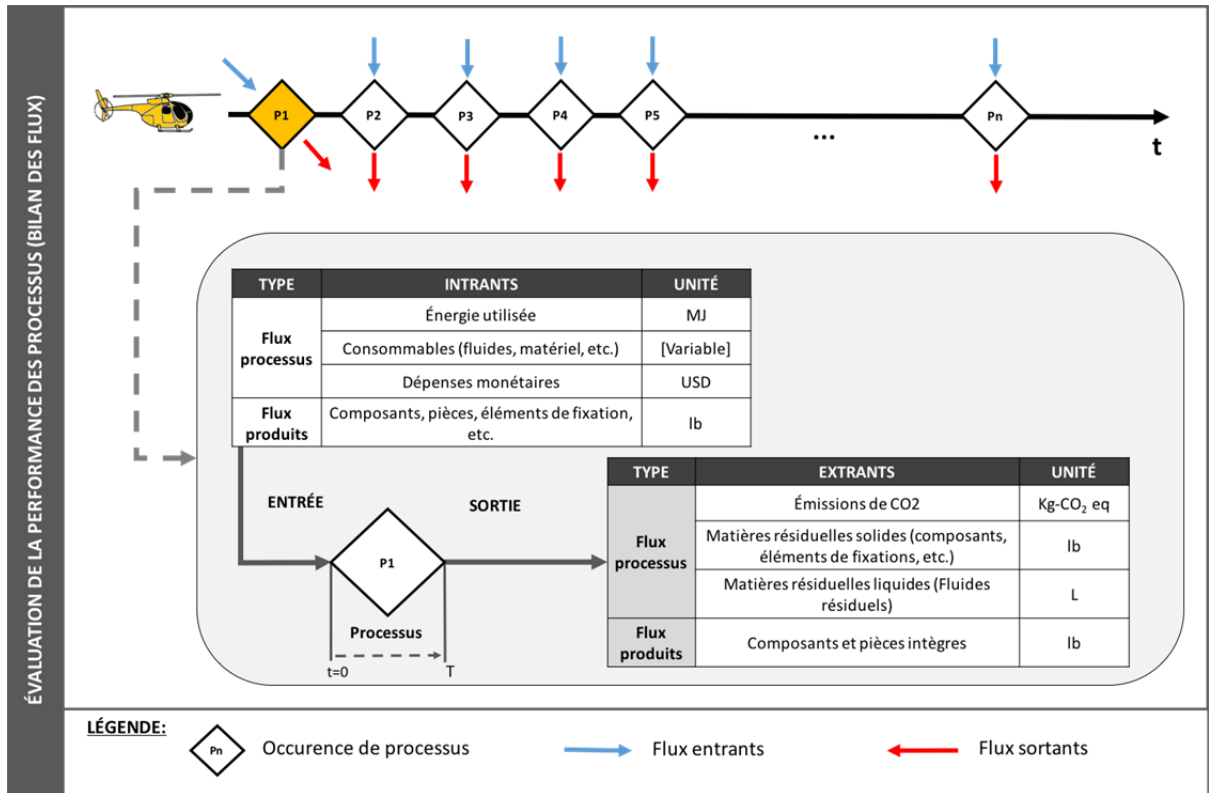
ÉVALUATION DE LA PERFORMANCE DES PROCESSUS (BILAN DES FLUX)

P1 P2 P3 P4 P5 ... Pn t

| TYPE | INTRANTS | UNITÉ |
|---|---|---|
| Flux processus | Énergie utilisée | MJ |
| | Consommables (fluides, matériel, etc.) | [Variable] |
| | Dépenses monétaires | USD |
| Flux produits | Composants, pièces, éléments de fixation, etc. | lb |

ENTRÉE

SORTIE

P1

Processus

t=0

T

| TYPE | EXTRANTS | UNITÉ |
|---|---|---|
| Flux processus | Émissions de CO2 | Kg-$CO_2$ eq |
| | Matières résiduelles solides (composants, éléments de fixations, etc.) | lb |
| | Matières résiduelles liquides (Fluides résiduels) | L |
| Flux produits | Composants et pièces intègres | lb |

LÉGENDE:

Pn Occurence de processus

Flux entrants

Flux sortants